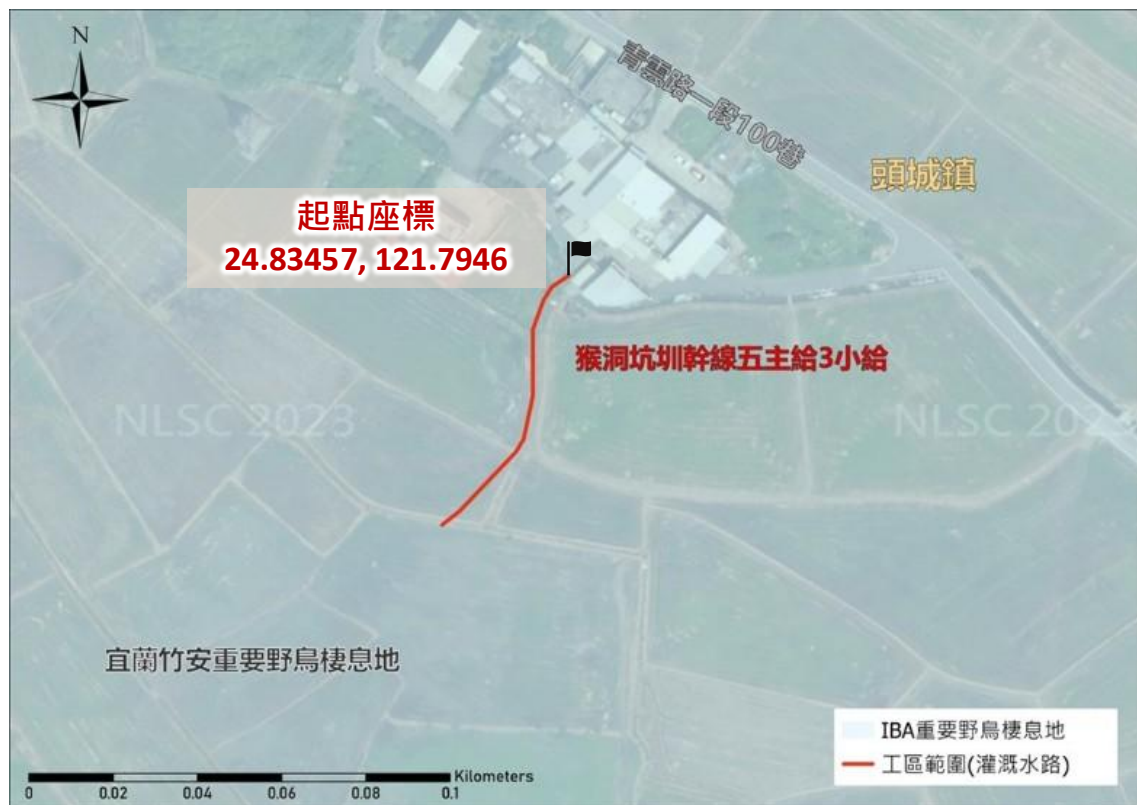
N

青雲路一段100巷

頭城鎮

起點座標
24.83457, 121.7946

猴洞坑圳幹線五主給3小給

NLSC 2023

NLSC 2023

宜蘭竹安重要野鳥棲息地

IBA重要野鳥棲息地
工區範圍(灌溉水路)

0 0.02 0.04 0.06 0.08 0.1 Kilometers